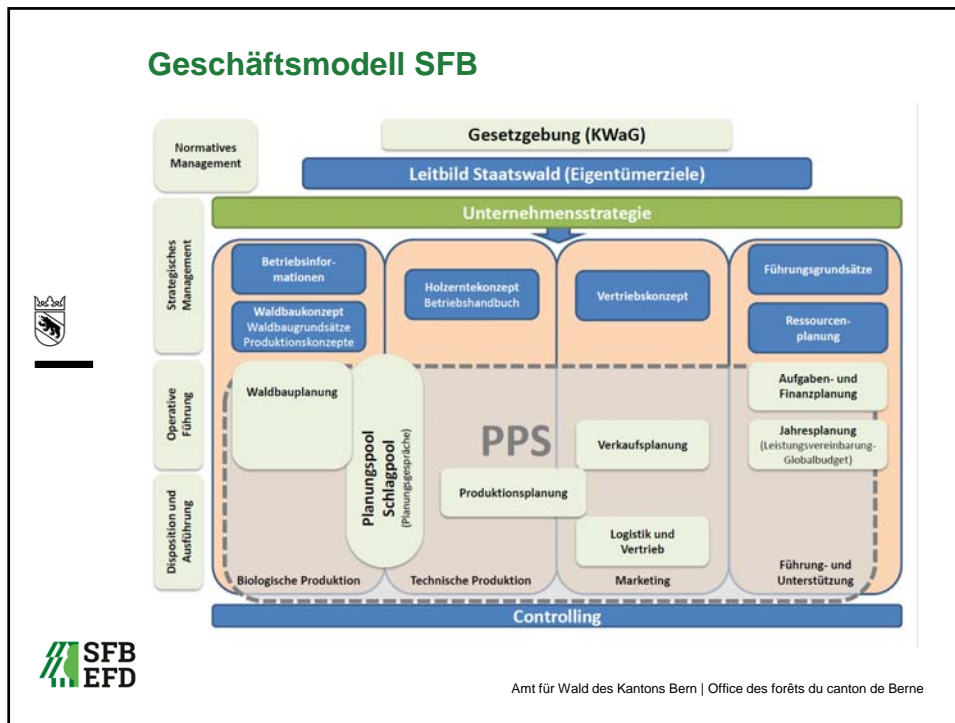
Geschäftsmodell SFB

Normatives Management

Gesetzgebung (KWaG)

Leitbild Staatswald (Eigentümerziele)

Strategisches Management

Unternehmensstrategie

Betriebsinformationen

Waldbaukonzept
Waldbaugrundsätze
Produktionskonzepte

Holzerntekonzept
Betriebshandbuch

Vertriebskonzept

Führungsgrundsätze

Ressourcenplanung

Operative Führung

Waldbauplanung

Planungspool
Schlagpool
(Planungsgespräche)

PPS

Verkaufsplanung

Aufgaben- und Finanzplanung

Jahresplanung
(Leistungsvereinbarung-Globalbudget)

Disposition und Ausführung

Produktionsplanung

Logistik und Vertrieb

Biologische Produktion

Technische Produktion

Marketing

Führung- und Unterstützung

Controlling

SFB
EFD

Amt für Wald des Kantons Bern | Office des forêts du canton de Berne